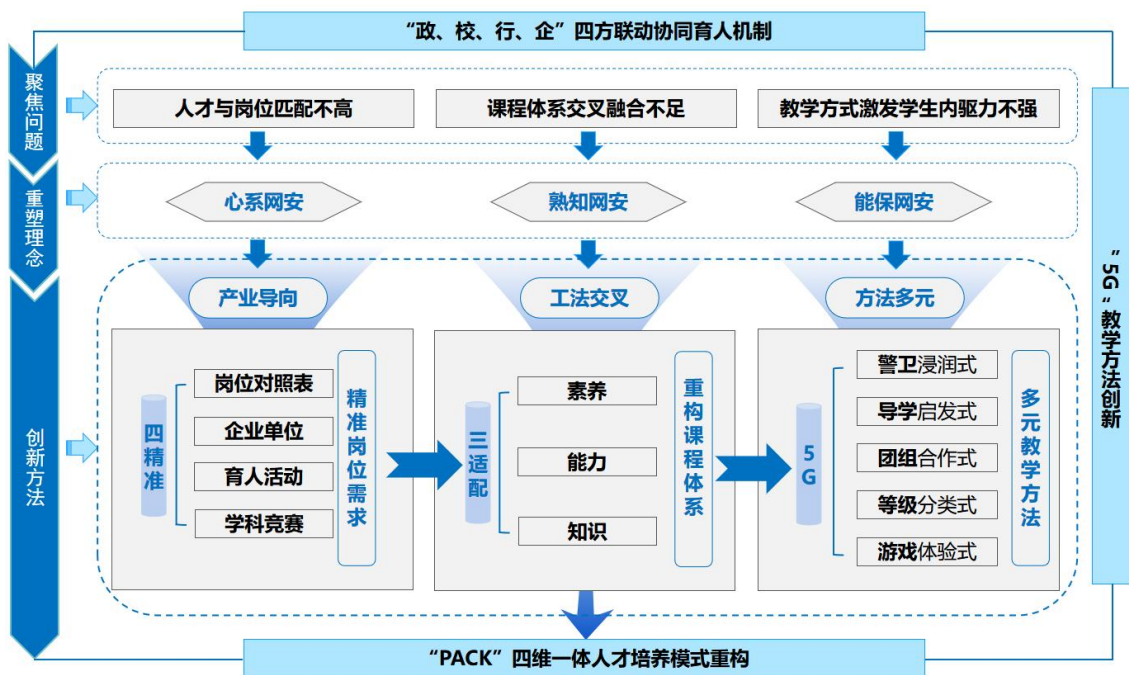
“政、校、行、企”四方联动协同育人机制

聚焦问题

人才与岗位匹配不高

课程体系交叉融合不足

教学方式激发学生内驱力不强

重塑理念

心系网安

熟知网安

能保网安

创新方法

产业导向

工法交叉

方法多元

四精准

岗位对照表

企业单位

育人活动

学科竞赛

精准岗位需求

三适配

素养

能力

知识

重构课程体系

5G

警卫浸润式

导学启发式

团组合作式

等级分类式

游戏体验式

多元教学方法

“5G”教学方法创新

“PACK”四维一体人才培养模式重构